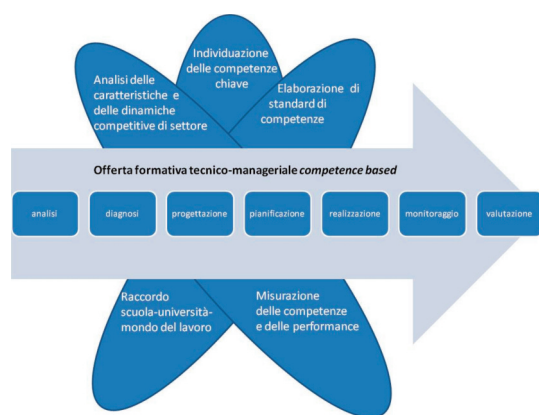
Analisi delle caratteristiche e delle dinamiche competitive di settore

Individuazione delle competenze chiave

Elaborazione di standard di competenze

Offerta formativa tecnico-manageriale *competence based*

analisi

diagnosi

progettazione

pianificazione

realizzazione

monitoraggio

valutazione

Raccordo scuola-università-mondo del lavoro

Misurazione delle competenze e delle performance